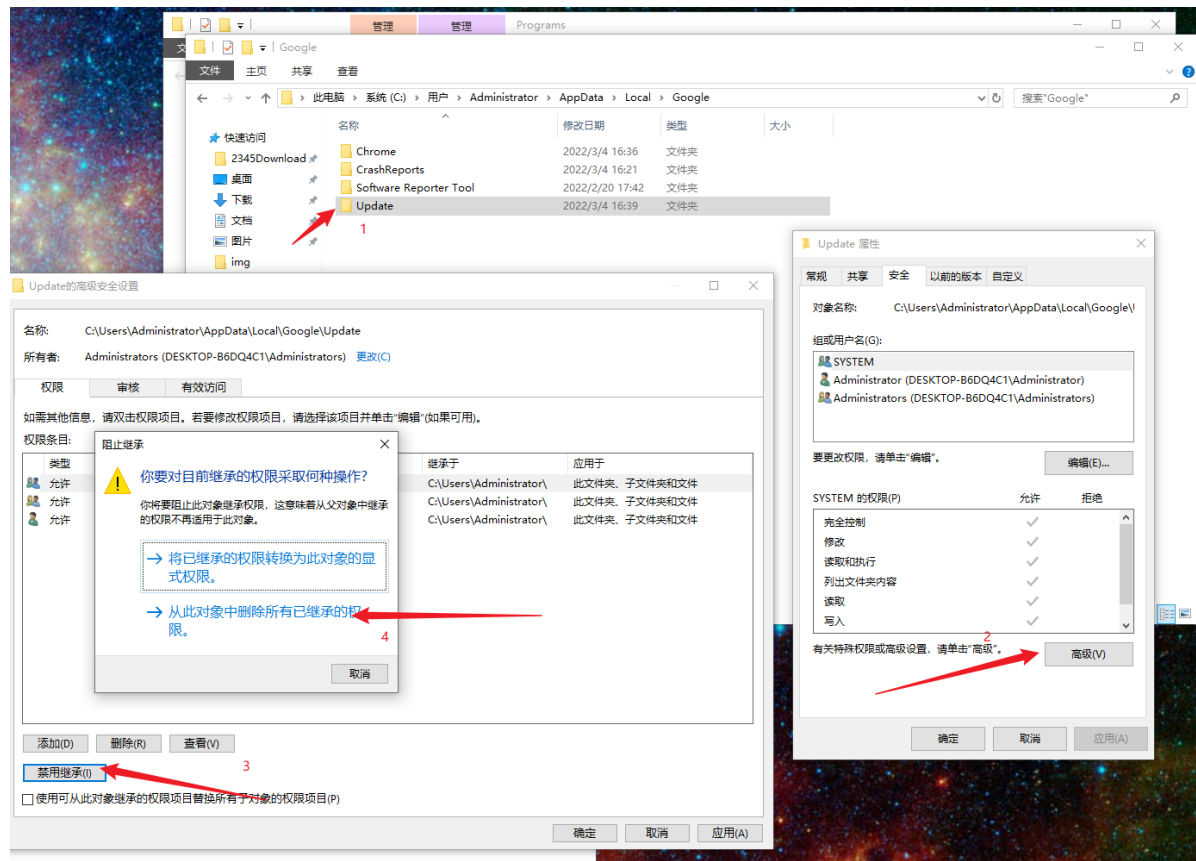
管理　管理　Programs

Google

文件　主页　共享　查看

此电脑 › 系统 (C:) › 用户 › Administrator › AppData › Local › Google

搜索"Google"

快速访问
2345Download
桌面
下载
文档
图片
img

| 名称 | 修改日期 | 类型 | 大小 |
|---|---|---|---|
| Chrome | 2022/3/4 16:36 | 文件夹 | |
| CrashReports | 2022/3/4 16:21 | 文件夹 | |
| Software Reporter Tool | 2022/2/20 17:42 | 文件夹 | |
| Update | 2022/3/4 16:39 | 文件夹 | |

1

Update 属性

常规　共享　安全　以前的版本　自定义

对象名称:　C:\Users\Administrator\AppData\Local\Google\

组或用户名(G):
SYSTEM
Administrator (DESKTOP-B6DQ4C1\Administrator)
Administrators (DESKTOP-B6DQ4C1\Administrators)

要更改权限，请单击"编辑"。　编辑(E)...

| SYSTEM 的权限(P) | 允许 | 拒绝 |
|---|---|---|
| 完全控制 | ✓ | |
| 修改 | ✓ | |
| 读取和执行 | ✓ | |
| 列出文件夹内容 | ✓ | |
| 读取 | ✓ | |
| 写入 | ✓ | |

有关特殊权限或高级设置，请单击"高级"。　2　高级(V)

确定　取消　应用(A)

Update的高级安全设置

名称:　C:\Users\Administrator\AppData\Local\Google\Update
所有者:　Administrators (DESKTOP-B6DQ4C1\Administrators)　更改(C)

权限　审核　有效访问

如需其他信息，请双击权限项目。若要修改权限项目，请选择该项目并单击"编辑"(如果可用)。
权限条目:

| 类型 | | 继承于 | 应用于 |
|---|---|---|---|
| 允许 | | C:\Users\Administrator\ | 此文件夹、子文件夹和文件 |
| 允许 | | C:\Users\Administrator\ | 此文件夹、子文件夹和文件 |
| 允许 | | C:\Users\Administrator\ | 此文件夹、子文件夹和文件 |

阻止继承

你要对目前继承的权限采取何种操作?

你将要阻止此对象继承权限，这意味着从父对象中继承的权限不再适用于此对象。

→ 将已继承的权限转换为此对象的显式权限。

→ 从此对象中删除所有已继承的权限。　4

取消

添加(D)　删除(R)　查看(V)

禁用继承(I)　3

使用可从此对象继承的权限项目替换所有子对象的权限项目(P)

确定　取消　应用(A)